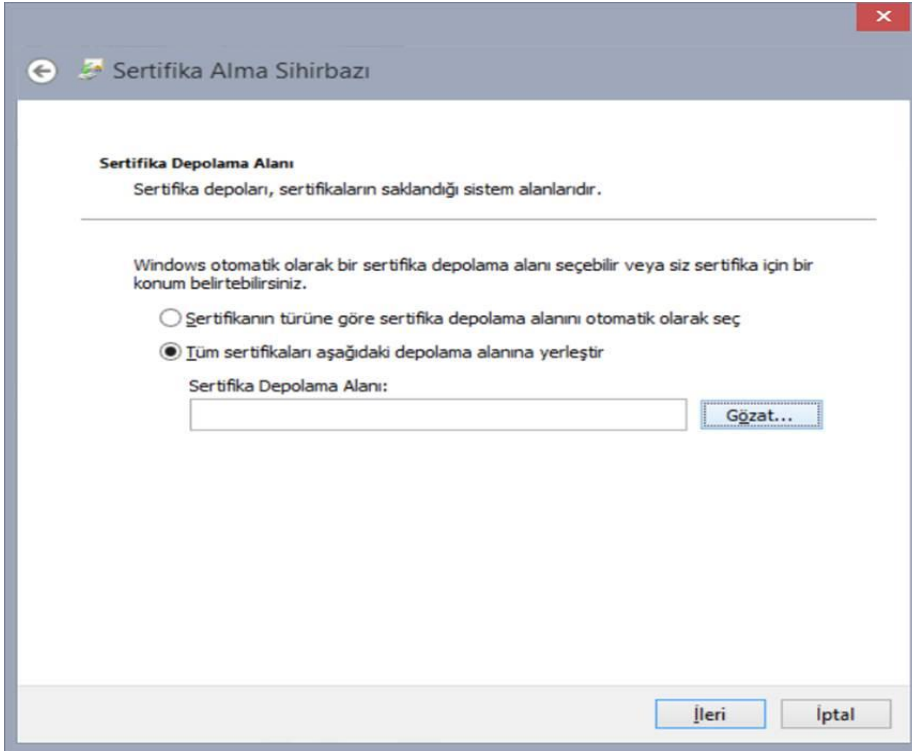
Sertifika Alma Sihirbazı

Sertifika Depolama Alanı

Sertifika depoları, sertifikaların saklandığı sistem alanlarıdır.

Windows otomatik olarak bir sertifika depolama alanı seçebilir veya siz sertifika için bir konum belirtebilirsiniz.

Sertifikanın türüne göre sertifika depolama alanını otomatik olarak seç

Tüm sertifikaları aşağıdaki depolama alanına yerleştir

Sertifika Depolama Alanı:

Gözat...

İleri

İptal